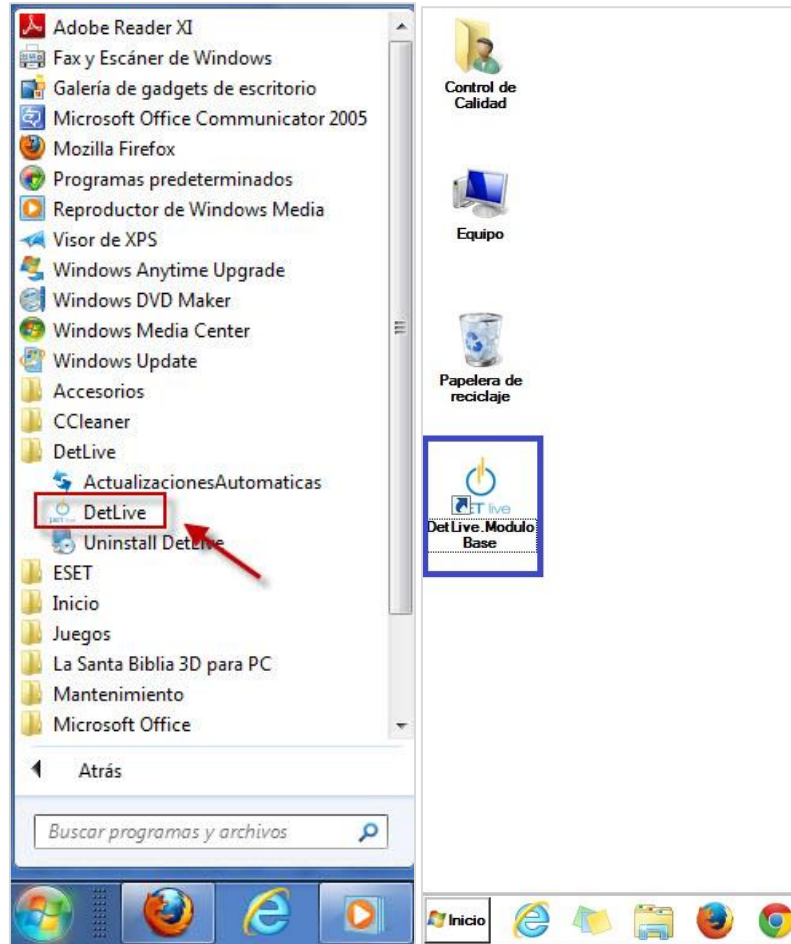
Adobe Reader XI
Fax y Escáner de Windows
Galería de gadgets de escritorio
Microsoft Office Communicator 2005
Mozilla Firefox
Programas predeterminados
Reproductor de Windows Media
Visor de XPS
Windows Anytime Upgrade
Windows DVD Maker
Windows Media Center
Windows Update
Accesorios
CCleaner
DetLive
ActualizacionesAutomaticas
DetLive
Uninstall DetLive
ESET
Inicio
Juegos
La Santa Biblia 3D para PC
Mantenimiento
Microsoft Office

Atrás

Buscar programas y archivos

Control de Calidad

Equipo

Papelera de reciclaje

ET live
DetLive.Modulo Base

Inicio